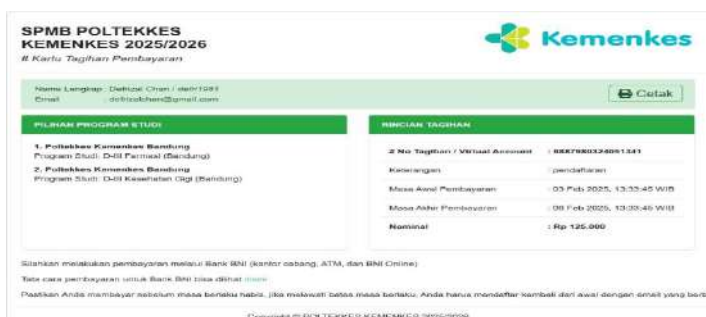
SPMB POLTEKKES
KEMENKES 2025/2026

Kemenkes

Kartu Tagihan Pembayaran

Nama Lengkap : Dafizal Chan / dafr1281
Email : dafizalchan@gmail.com

Cetak

PILIHAN PROGRAM STUDI

1. Poltekkes Kemenkes Bandung
Program Studi: D-III Farmasi (Bandung)

2. Poltekkes Kemenkes Bandung
Program Studi: D-III Kesehatan Gigi (Bandung)

RINCIAN TAGIHAN

| | |
|---|---|
| # No Tagihan / Virtual Account | : 8887980324061341 |
| Keterangan | : pendaftaran |
| Masa Awal Pembayaran | : 03 Feb 2025, 13:33:45 WIB |
| Masa Akhir Pembayaran | : 08 Feb 2025, 13:33:45 WIB |
| Nominal | : Rp 125.000 |

Silahkan melakukan pembayaran melalui Bank BNI (kantor cabang, ATM, dan BNI Online)

Tata cara pembayaran untuk Bank BNI bisa dilihat disini

Pastikan Anda membayar sebelum masa berlaku habis, jika melewati batas masa berlaku, Anda harus mendaftar kembali dari awal dengan email yang berb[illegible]

Copyright © POLTEKKES KEMENKES 2025/2026